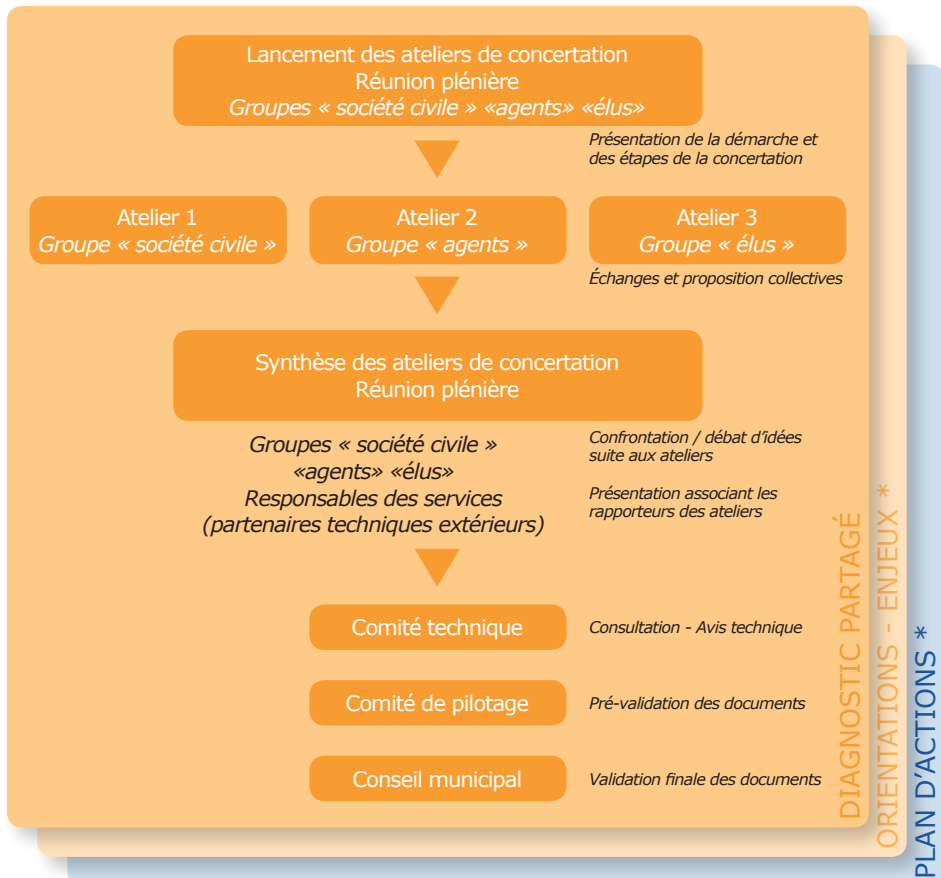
Lancement des ateliers de concertation
Réunion plénière
Groupes « société civile » «agents» «élus»

Présentation de la démarche et des étapes de la concertation

Atelier 1
Groupe « société civile »

Atelier 2
Groupe « agents »

Atelier 3
Groupe « élus »

Échanges et proposition collectives

Synthèse des ateliers de concertation
Réunion plénière

Groupes « société civile » «agents» «élus»
Responsables des services
(partenaires techniques extérieurs)

Confrontation / débat d'idées suite aux ateliers

Présentation associant les rapporteurs des ateliers

Comité technique

Consultation - Avis technique

Comité de pilotage

Pré-validation des documents

Conseil municipal

Validation finale des documents

DIAGNOSTIC PARTAGÉ

ORIENTATIONS - ENJEUX *

PLAN D'ACTIONS *